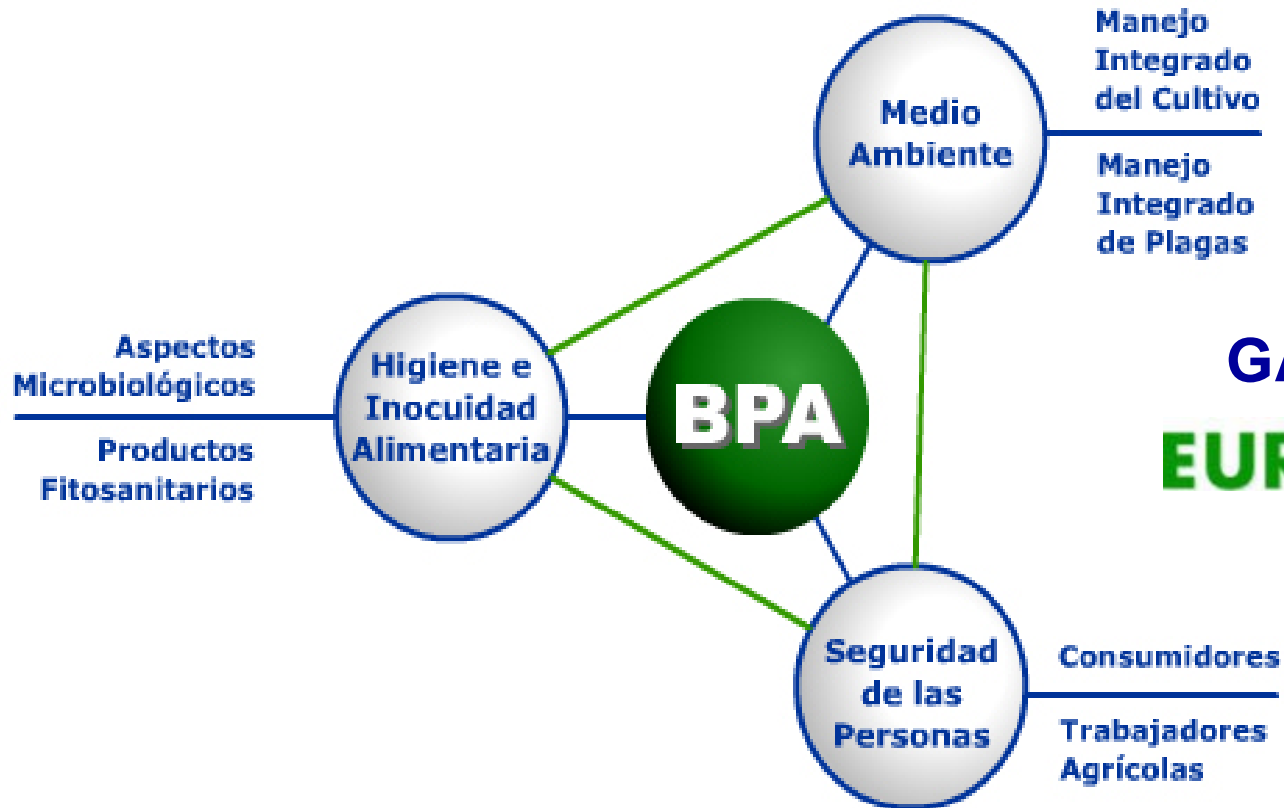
Manejo Integrado del Cultivo

Medio Ambiente

Manejo Integrado de Plagas

Aspectos Microbiológicos

Productos Fitosanitarios

Higiene e Inocuidad Alimentaria

BPA

GA

EUR

Seguridad de las Personas

Consumidores

Trabajadores Agrícolas